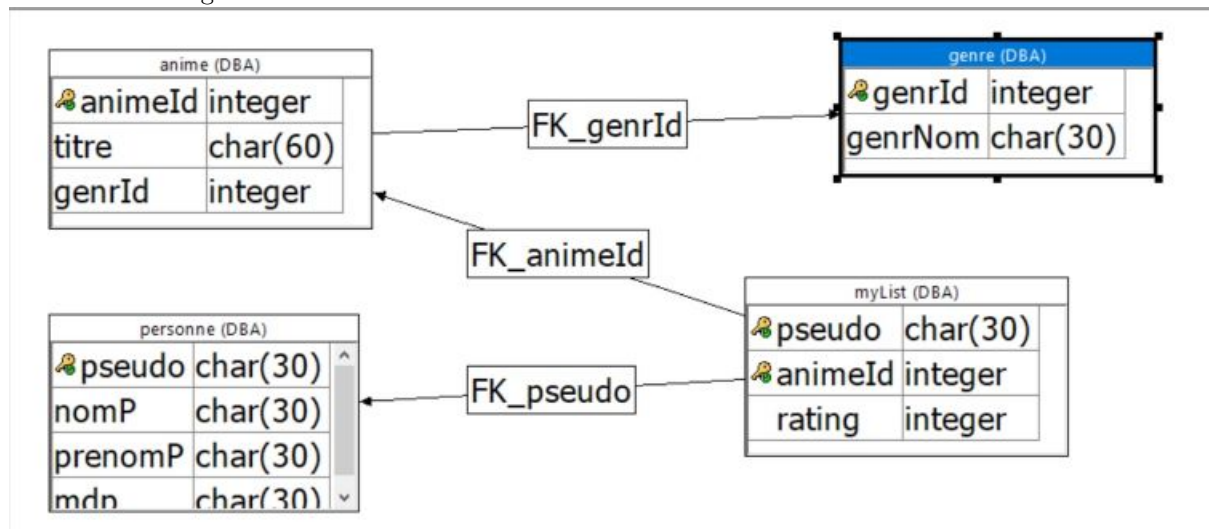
anime (DBA)

| | |
|---|---|
| animeId | integer |
| titre | char(60) |
| genrId | integer |

FK_genrId

genre (DBA)

| | |
|---|---|
| genrId | integer |
| genrNom | char(30) |

FK_animeId

myList (DBA)

| | |
|---|---|
| pseudo | char(30) |
| animeId | integer |
| rating | integer |

personne (DBA)

| | |
|---|---|
| pseudo | char(30) |
| nomP | char(30) |
| prenomP | char(30) |
| mdp | char(30) |

FK_pseudo